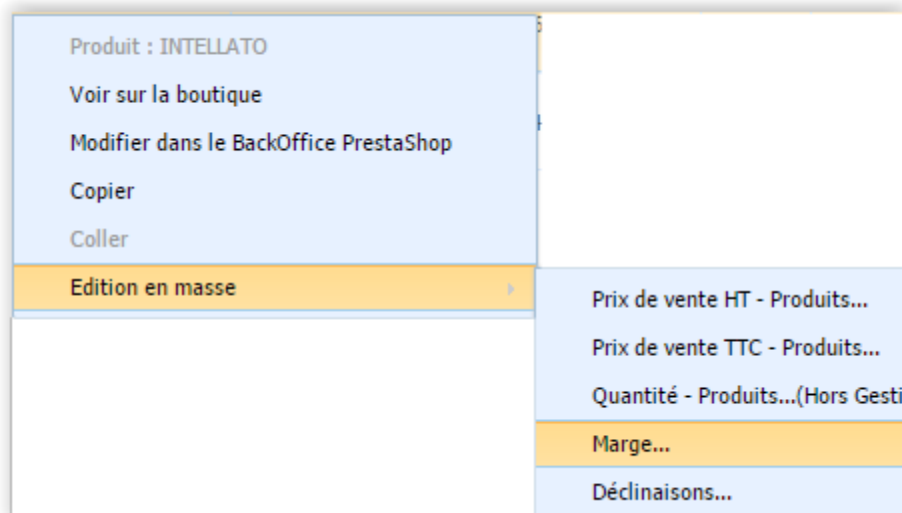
Produit : INTELLATO
Voir sur la boutique
Modifier dans le BackOffice PrestaShop
Copier
Coller
Edition en masse

Prix de vente HT - Produits...
Prix de vente TTC - Produits...
Quantité - Produits...(Hors Gesti
Marge...
Déclinaisons...